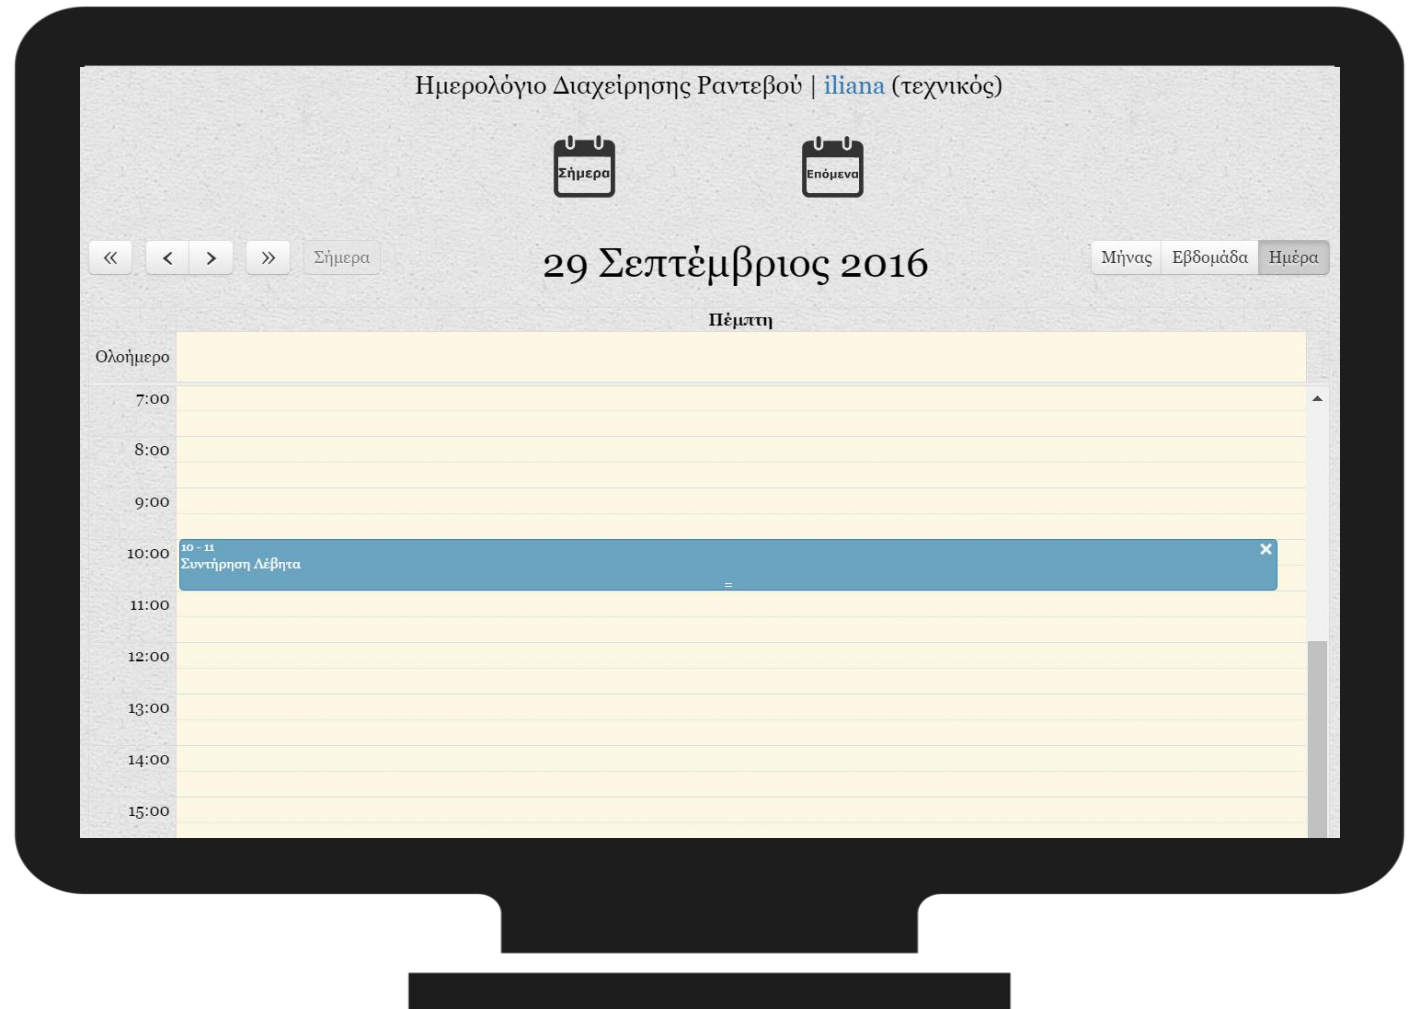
Ημερολόγιο Διαχείρησης Ραντεβού | iliana (τεχνικός)

Σήμερα

Επόμενα

« < > » Σήμερα

29 Σεπτέμβριος 2016

Μήνας Εβδομάδα Ημέρα

Πέμπτη

Ολοήμερο

7:00

8:00

9:00

10:00

10 - 11
Συντήρηση Λέβητα

11:00

12:00

13:00

14:00

15:00